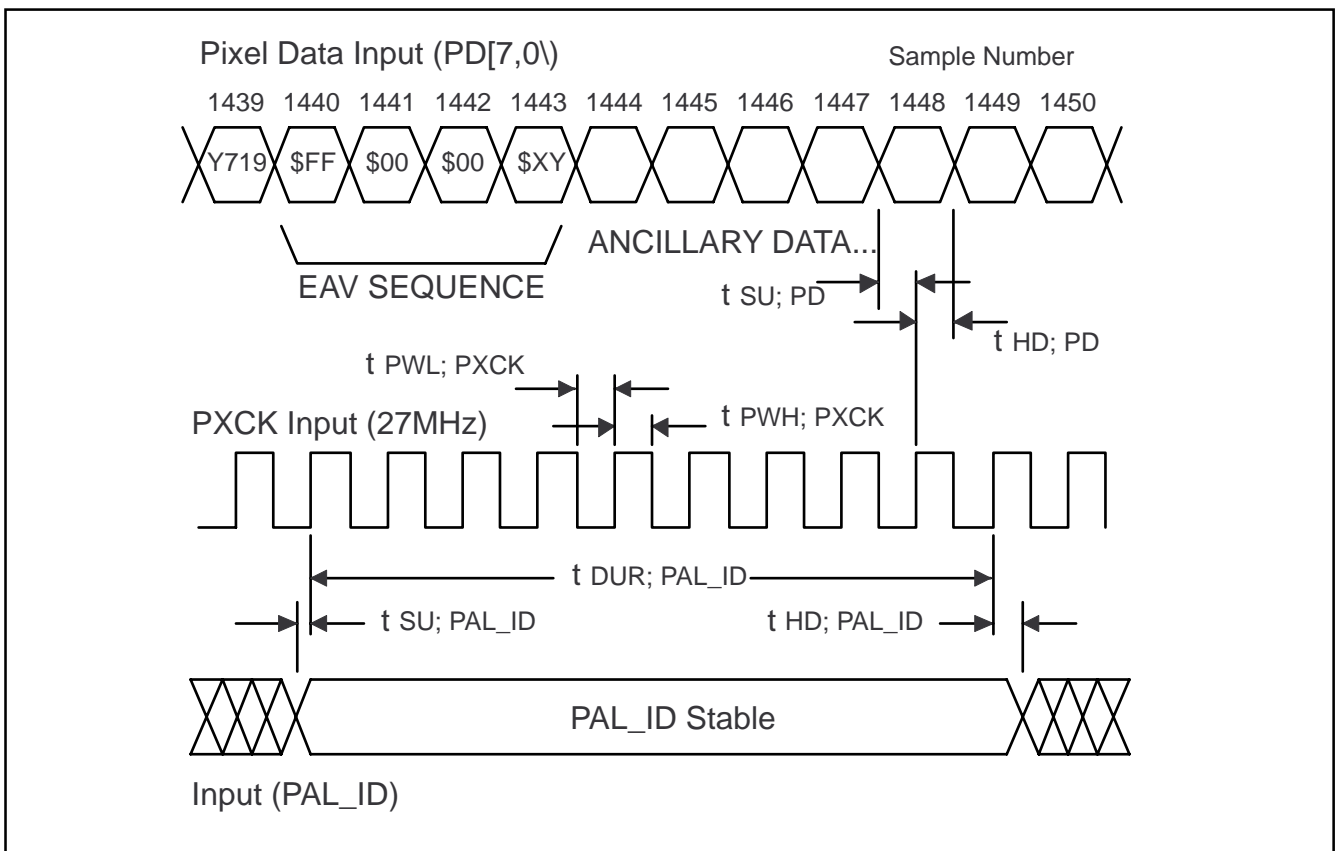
Pixel Data Input (PD[7,0\)

Sample Number

1439 1440 1441 1442 1443 1444 1445 1446 1447 1448 1449 1450

Y719 \$FF \$00 \$00 \$XY

ANCILLARY DATA...

EAV SEQUENCE

t SU; PD

t HD; PD

t PWL; PXCK

t PWH; PXCK

PXCK Input (27MHz)

t DUR; PAL_ID

t SU; PAL_ID

t HD; PAL_ID

PAL_ID Stable

Input (PAL_ID)